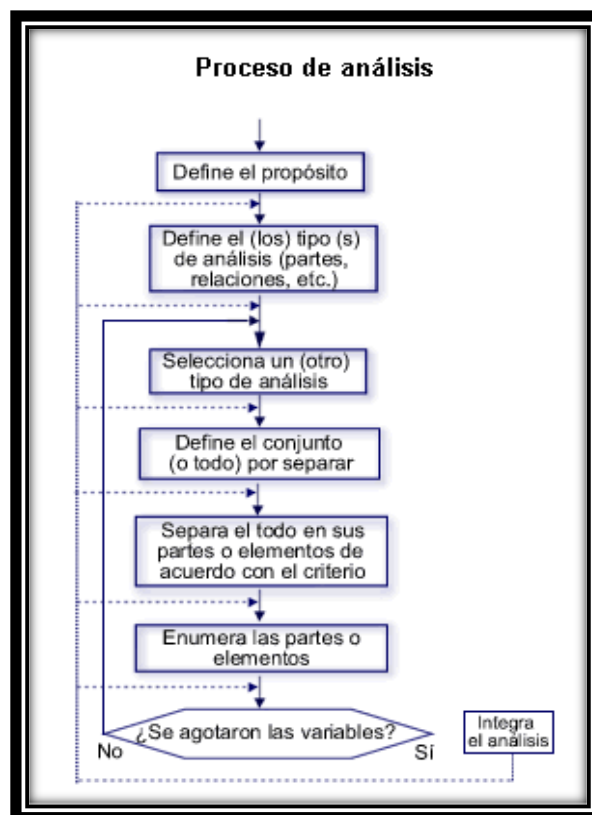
Proceso de análisis

Define el propósito

Define el (los) tipo (s) de análisis (partes, relaciones, etc.)

Selecciona un (otro) tipo de análisis

Define el conjunto (o todo) por separar

Separa el todo en sus partes o elementos de acuerdo con el criterio

Enumera las partes o elementos

¿Se agotaron las variables?

No

Sí

Integra el análisis